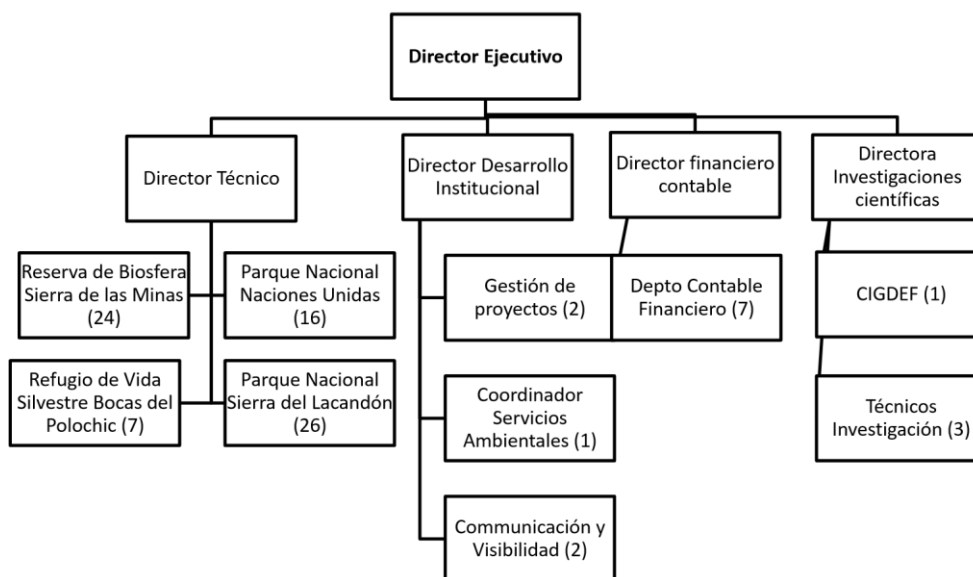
Director Ejecutivo

Director Técnico

Director Desarrollo Institucional

Director financiero contable

Directora Investigaciones científicas

Reserva de Biosfera Sierra de las Minas (24)

Parque Nacional Naciones Unidas (16)

Refugio de Vida Silvestre Bocas del Polochic (7)

Parque Nacional Sierra del Lacandón (26)

Gestión de proyectos (2)

Depto Contable Financiero (7)

CIGDEF (1)

Coordinador Servicios Ambientales (1)

Técnicos Investigación (3)

Communicación y Visibilidad (2)